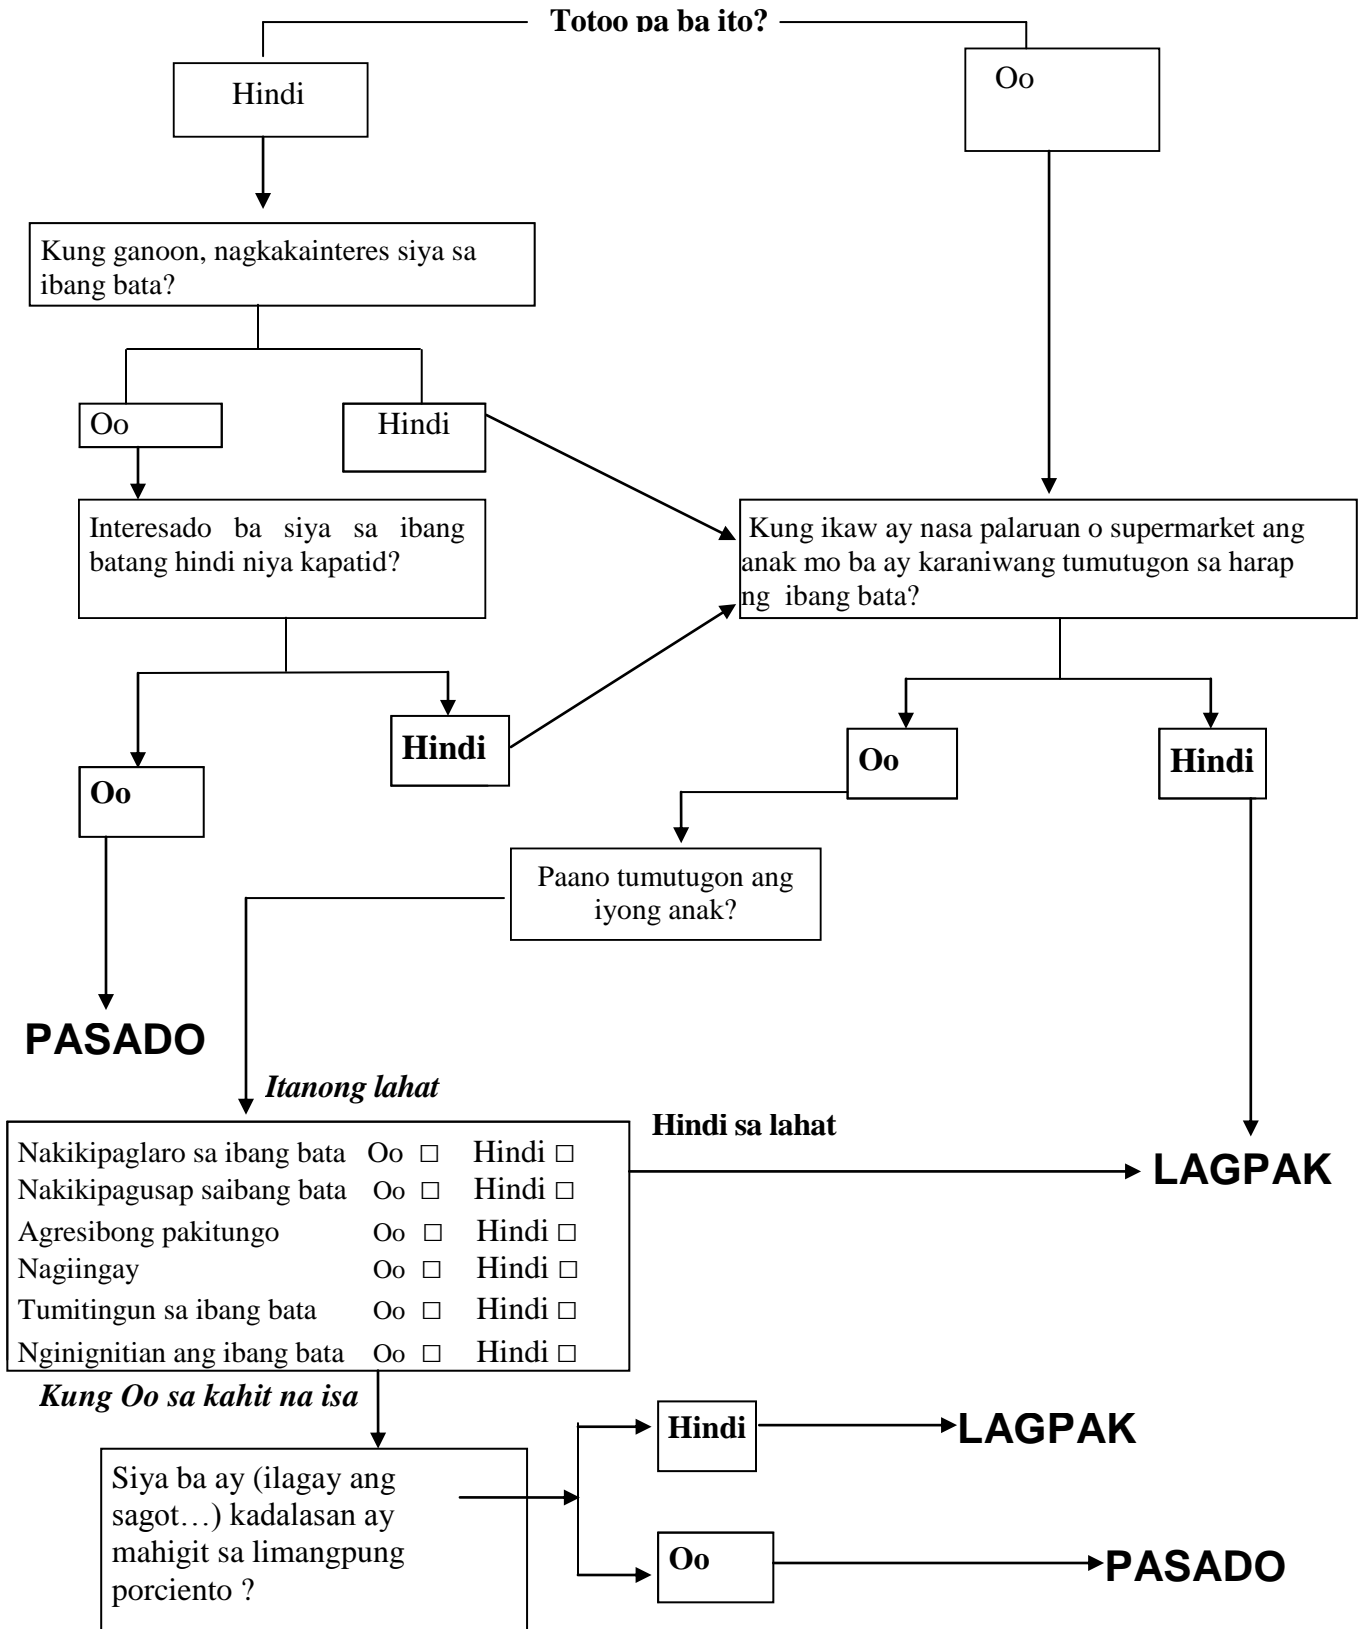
Totoo pa ba ito?

Hindi

Oo

Kung ganoon, nagkakainteres siya sa ibang bata?

Oo

Hindi

Interesado ba siya sa ibang batang hindi niya kapatid?

Kung ikaw ay nasa palaruan o supermarket ang anak mo ba ay karaniwang tumutugon sa harap ng ibang bata?

Hindi

Oo

Oo

Hindi

Paano tumutugon ang iyong anak?

PASADO

Itanong lahat

Hindi sa lahat

| | | |
|---|---|---|
| Nakikipaglaro sa ibang bata | Oo □ | Hindi □ |
| Nakikipagusap saibang bata | Oo □ | Hindi □ |
| Agresibong pakitungo | Oo □ | Hindi □ |
| Nagiingay | Oo □ | Hindi □ |
| Tumitingun sa ibang bata | Oo □ | Hindi □ |
| Nginignitian ang ibang bata | Oo □ | Hindi □ |

LAGPAK

Kung Oo sa kahit na isa

Siya ba ay (ilagay ang sagot…) kadalasan ay mahigit sa limangpung porciento ?

Hindi

LAGPAK

Oo

PASADO